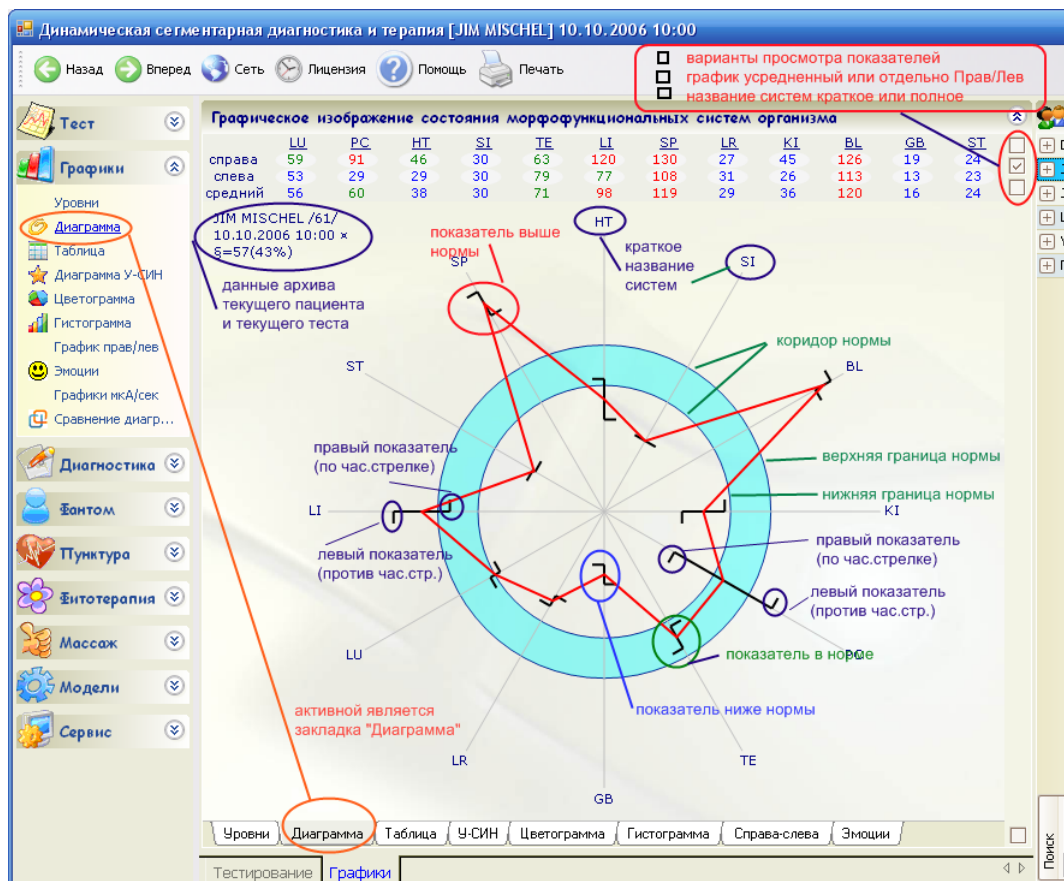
Динамическая сегментарная диагностика и терапия [JIM MISCHEL] 10.10.2006 10:00

Назад Вперед Сеть Лицензия Помощь Печать

варианты просмотра показателей
график усредненный или отдельно Прав/Лев
название систем краткое или полное

Тест
Графики
Уровни
Диаграмма
Таблица
Диаграмма У-СИН
Цветограмма
Гистограмма
График прав/лев
Эмоции
Графики мкА/сек
Сравнение диагр...
Диагностика
Фантом
Пунктура
Фитотерапия
Массаж
Модели
Сервис

Графическое изображение состояния морфофункциональных систем организма

| | LU | PC | HT | SI | TE | LI | SP | LR | KI | BL | GB | ST |
|---|---|---|---|---|---|---|---|---|---|---|---|---|
| справа | 59 | 91 | 46 | 30 | 63 | 120 | 130 | 27 | 45 | 126 | 19 | 24 |
| слева | 53 | 29 | 29 | 30 | 79 | 77 | 108 | 31 | 26 | 113 | 13 | 23 |
| средний | 56 | 60 | 38 | 30 | 71 | 98 | 119 | 29 | 36 | 120 | 16 | 24 |

JIM MISCHEL /61/ 10.10.2006 10:00 × §=57(43%)

данные архива текущего пациента и текущего теста

показатель выше нормы

HT
краткое название систем
SI
SP
ST
коридор нормы
BL
верхняя граница нормы
нижняя граница нормы
правый показатель (по час.стрелке)
LI
левый показатель (против час.стр.)
KI
правый показатель (по час.стрелке)
левый показатель (против час.стр.)
показатель в норме
PC
LU
показатель ниже нормы
активной является закладка "Диаграмма"
LR
TE
GB

Уровни Диаграмма Таблица У-СИН Цветограмма Гистограмма Справа-слева Эмоции

Тестирование Графики

Поиск